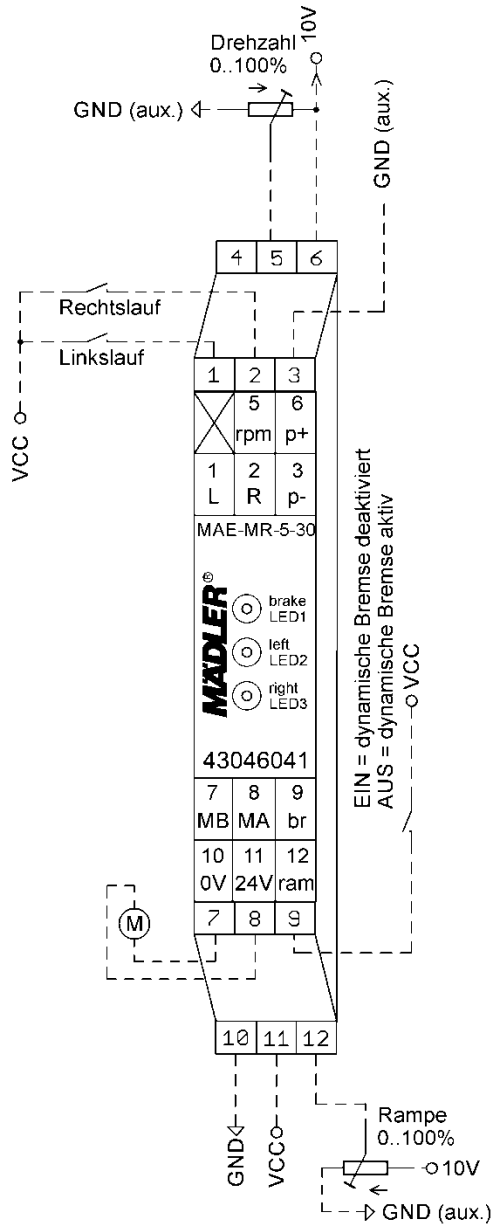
Drehzahl 0..100%
10V
GND (aux.)
GND (aux.)

4 | 5 | 6

Rechtslauf
Linkslauf
VCC

1 | 2 | 3

| | 5 rpm | 6 p+ |
|---|---|---|
| 1 L | 2 R | 3 p- |

MAE-MR-5-30

MÄDLER®
brake LED1
left LED2
right LED3

43046041

| 7 MB | 8 MA | 9 br |
|---|---|---|
| 10 0V | 11 24V | 12 ram |

EIN = dynamische Bremse deaktiviert
AUS = dynamische Bremse aktiv
VCC

M

7 | 8 | 9

10 | 11 | 12

GND
VCC
Rampe 0..100%
10V
GND (aux.)